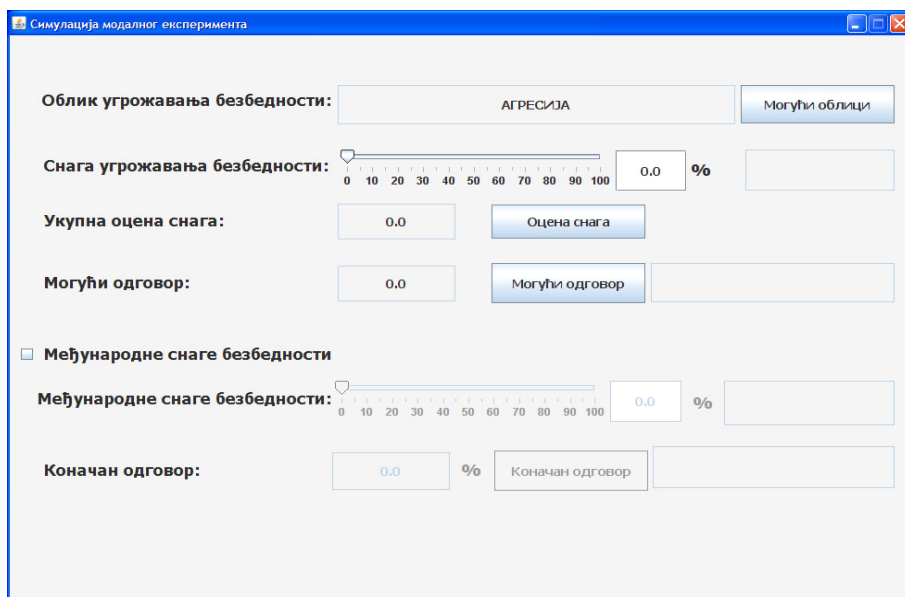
Симулација модалног експеримента

Облик угрожавања безбедности: АГРЕСИЈА Могући облици

Снага угрожавања безбедности: 0 10 20 30 40 50 60 70 80 90 100 0.0 %

Укупна оцена снага: 0.0 Оцена снага

Могући одговор: 0.0 Могући одговор

Међународне снаге безбедности

Међународне снаге безбедности: 0 10 20 30 40 50 60 70 80 90 100 0.0 %

Коначан одговор: 0.0 % Коначан одговор